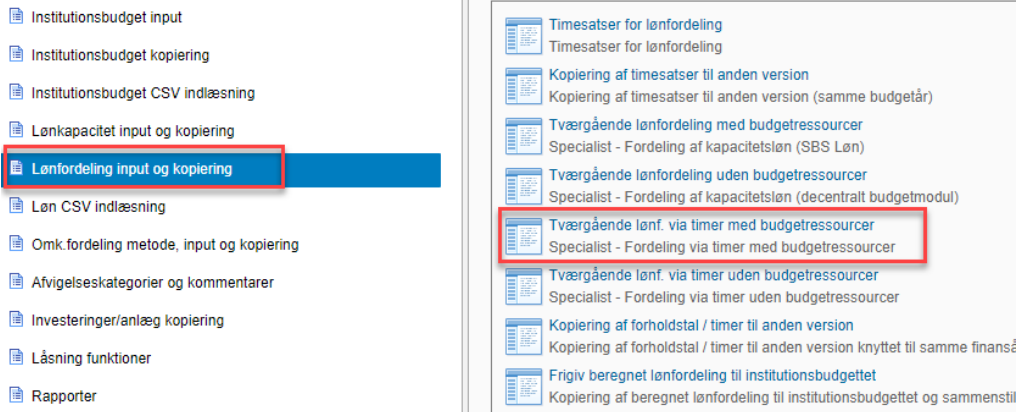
Institutionsbudget input
Institutionsbudget kopiering
Institutionsbudget CSV indlæsning
Lønkapacitet input og kopiering
Lønfordeling input og kopiering
Løn CSV indlæsning
Omk.fordeling metode, input og kopiering
Afvigelseskategorier og kommentarer
Investeringer/anlæg kopiering
Låsning funktioner
Rapporter

Timesatser for lønfordeling
Timesatser for lønfordeling

Kopiering af timesatser til anden version
Kopiering af timesatser til anden version (samme budgetår)

Tværgående lønfordeling med budgetressourcer
Specialist - Fordeling af kapacitetsløn (SBS Løn)

Tværgående lønfordeling uden budgetressourcer
Specialist - Fordeling af kapacitetsløn (decentralt budgetmodul)

Tværgående lønf. via timer med budgetressourcer
Specialist - Fordeling via timer med budgetressourcer

Tværgående lønf. via timer uden budgetressourcer
Specialist - Fordeling via timer uden budgetressourcer

Kopiering af forholdstal / timer til anden version
Kopiering af forholdstal / timer til anden version knyttet til samme finanså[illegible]

Frigiv beregnet lønfordeling til institutionsbudgettet
Kopiering af beregnet lønfordeling til institutionsbudgettet og sammenstil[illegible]